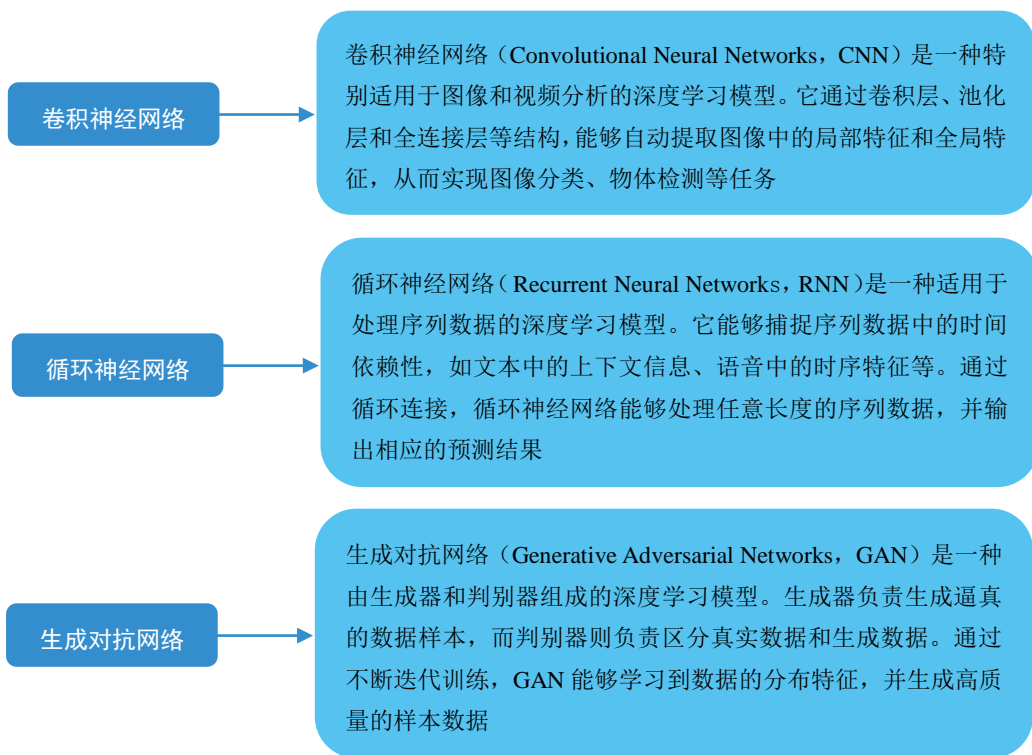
卷积神经网络

卷积神经网络（Convolutional Neural Networks，CNN）是一种特别适用于图像和视频分析的深度学习模型。它通过卷积层、池化层和全连接层等结构，能够自动提取图像中的局部特征和全局特征，从而实现图像分类、物体检测等任务

循环神经网络

循环神经网络（Recurrent Neural Networks，RNN）是一种适用于处理序列数据的深度学习模型。它能够捕捉序列数据中的时间依赖性，如文本中的上下文信息、语音中的时序特征等。通过循环连接，循环神经网络能够处理任意长度的序列数据，并输出相应的预测结果

生成对抗网络

生成对抗网络（Generative Adversarial Networks，GAN）是一种由生成器和判别器组成的深度学习模型。生成器负责生成逼真的数据样本，而判别器则负责区分真实数据和生成数据。通过不断迭代训练，GAN 能够学习到数据的分布特征，并生成高质量的样本数据